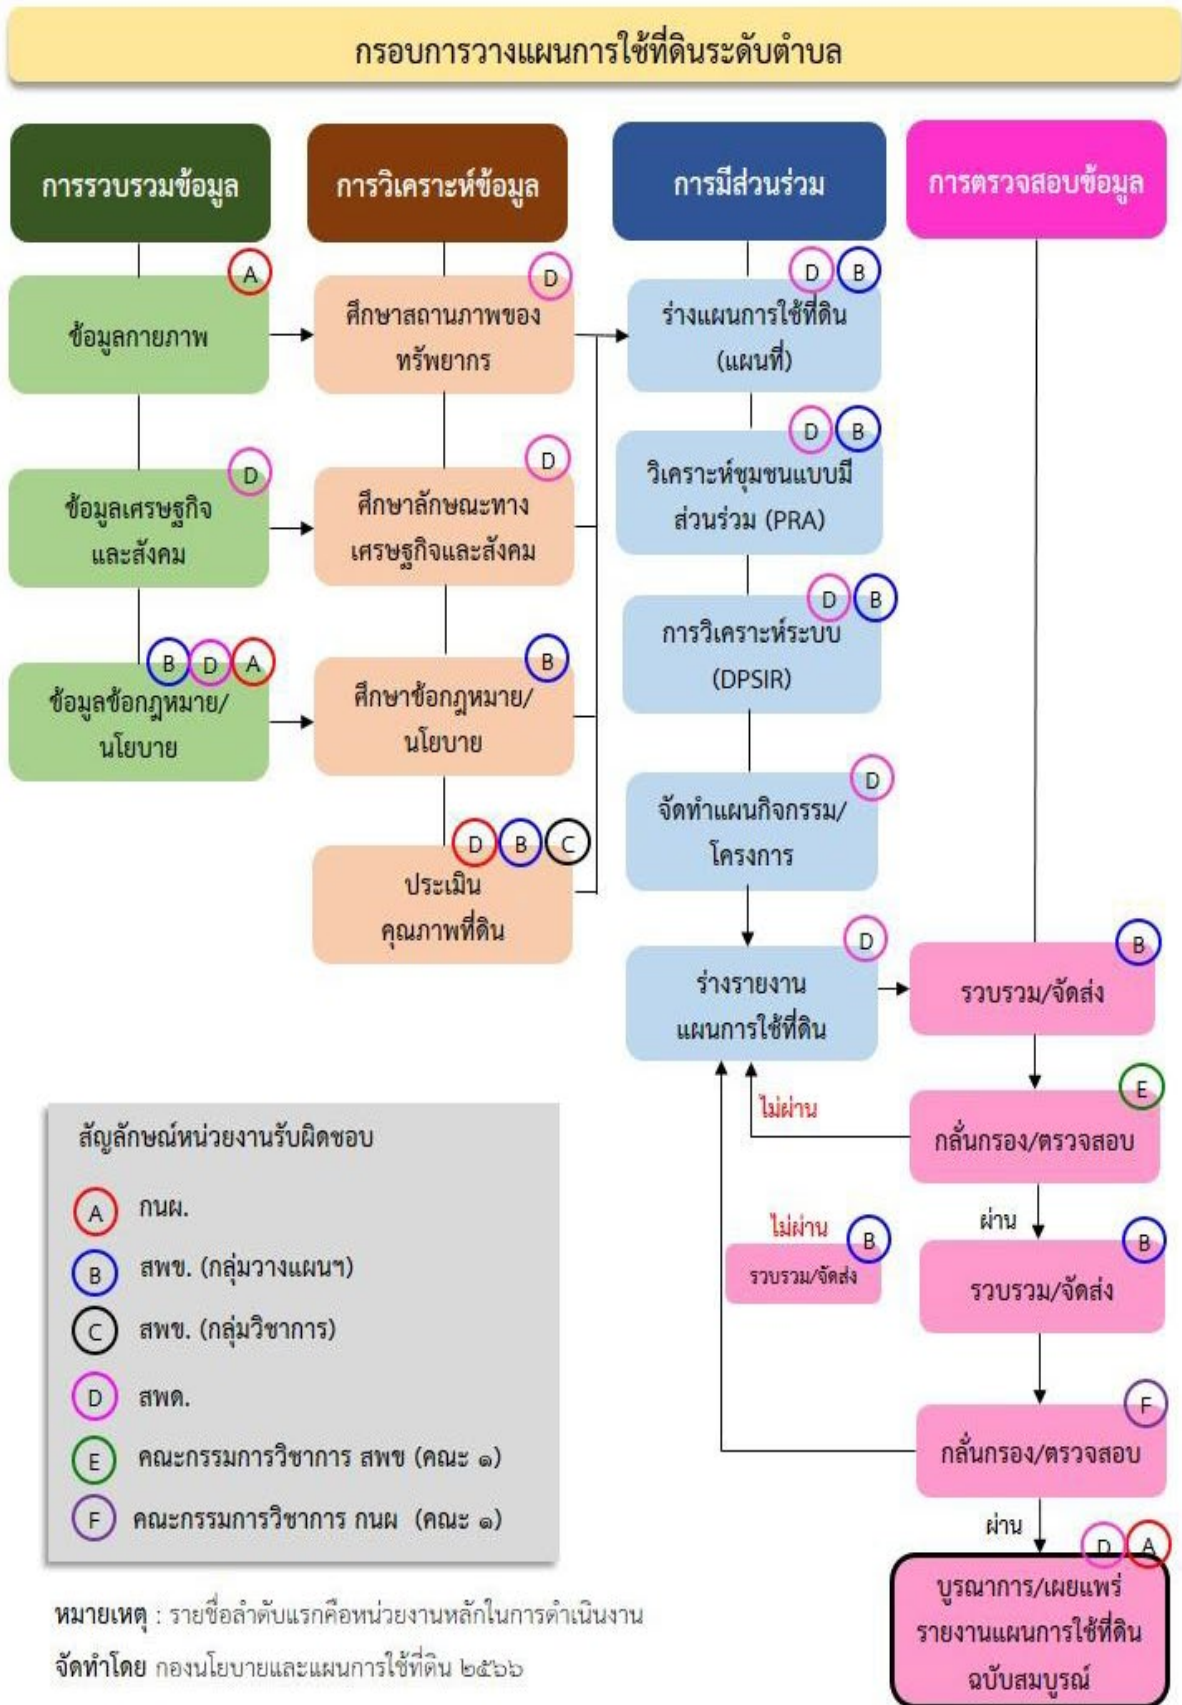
กรอบการวางแผนการใช้ที่ดินระดับตำบล

การรวบรวมข้อมูล

การวิเคราะห์ข้อมูล

การมีส่วนร่วม

การตรวจสอบข้อมูล

A
ข้อมูลกายภาพ

D
ศึกษาสถานภาพของทรัพยากร

D B
ร่างแผนการใช้ที่ดิน (แผนที่)

D
ข้อมูลเศรษฐกิจและสังคม

D
ศึกษาลักษณะทางเศรษฐกิจและสังคม

D B
วิเคราะห์ชุมชนแบบมีส่วนร่วม (PRA)

B D A
ข้อมูลข้อกฎหมาย/นโยบาย

B
ศึกษาข้อกฎหมาย/นโยบาย

D B
การวิเคราะห์ระบบ (DPSIR)

D
จัดทำแผนกิจกรรม/โครงการ

D B C
ประเมินคุณภาพที่ดิน

D
ร่างรายงานแผนการใช้ที่ดิน

B
รวบรวม/จัดส่ง

ไม่ผ่าน

E
กลั่นกรอง/ตรวจสอบ

ผ่าน

ไม่ผ่าน

B
รวบรวม/จัดส่ง

B
รวบรวม/จัดส่ง

F
กลั่นกรอง/ตรวจสอบ

ผ่าน

D A
บูรณาการ/เผยแพร่รายงานแผนการใช้ที่ดินฉบับสมบูรณ์

สัญลักษณ์หน่วยงานรับผิดชอบ

A กนผ.

B สพข. (กลุ่มวางแผนฯ)

C สพข. (กลุ่มวิชาการ)

D สพด.

E คณะกรรมการวิชาการ สพข (คณะ ๑)

F คณะกรรมการวิชาการ กนผ (คณะ ๑)

หมายเหตุ : รายชื่อลำดับแรกคือหน่วยงานหลักในการดำเนินงาน

จัดทำโดย กองนโยบายและแผนการใช้ที่ดิน ๒๕๖๖